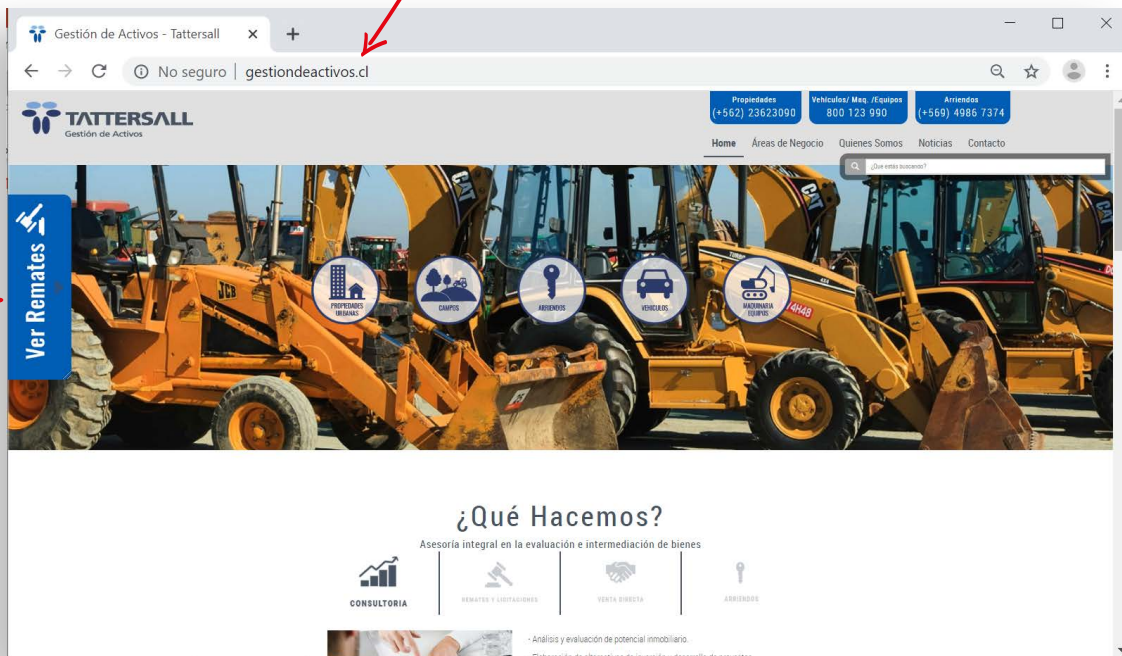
Gestión de Activos - Tattersall

No seguro | gestiondeactivos.cl

TATTERSALL
Gestión de Activos

Propiedades
(+562) 23623090

Vehículos/ Maq. /Equipos
800 123 990

Arriendos
(+569) 4986 7374

Home Áreas de Negocio Quienes Somos Noticias Contacto

¿Que estás buscando?

Ver Remates

PROPIEDADES URBANAS

CAMPOS

ARRIENDOS

VEHICULOS

MAQUINARIA EQUIPOS

¿Qué Hacemos?

Asesoría integral en la evaluación e intermediación de bienes

CONSULTORIA

REMATES Y LICITACIONES

VENTA DIRECTA

ARRIENDOS

- Análisis y evaluación de potencial inmobiliario.

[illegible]